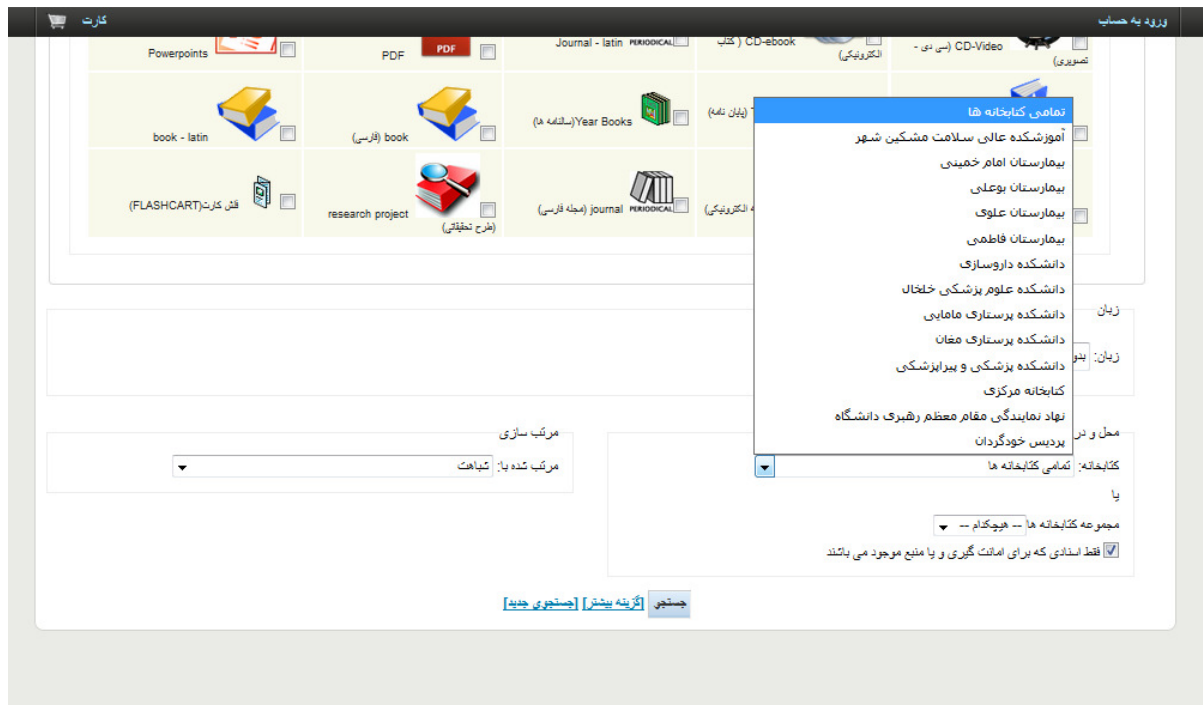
ورود به حساب
کارت

CD-Video (سی دی - تصویری)
CD-ebook ( کتاب الکترونیکی)
Journal - latin PERIODICAL
PDF
Powerpoints

(پایان نامه)
Year Books (سالنامه ها)
book (فارسی)
book - latin

(الکترونیکی)
journal (مجله فارسی) PERIODICAL
research project (طرح تحقیقاتی)
فلش کارت(FLASHCART)

تمامی کتابخانه ها
آموزشکده عالی سلامت مشکین شهر
بیمارستان امام خمینی
بیمارستان بوعلی
بیمارستان علوی
بیمارستان فاطمی
دانشکده داروسازی
دانشکده علوم پزشکی خلخال
دانشکده پرستاری مامایی
دانشکده پرستاری مغان
دانشکده پزشکی و پیراپزشکی
کتابخانه مرکزی
نهاد نمایندگی مقام معظم رهبری دانشگاه
پردیس خودگردان

زبان
زبان: بدو

محل و در
کتابخانه: تمامی کتابخانه ها
یا
مجموعه کتابخانه ها -- هیچکدام --
فقط اسنادی که برای امانت گیری و یا منبع موجود می باشند

مرتب سازی
مرتب شده با: شباهت

جستجو [گزینه بیشتر] [جستجوی جدید]